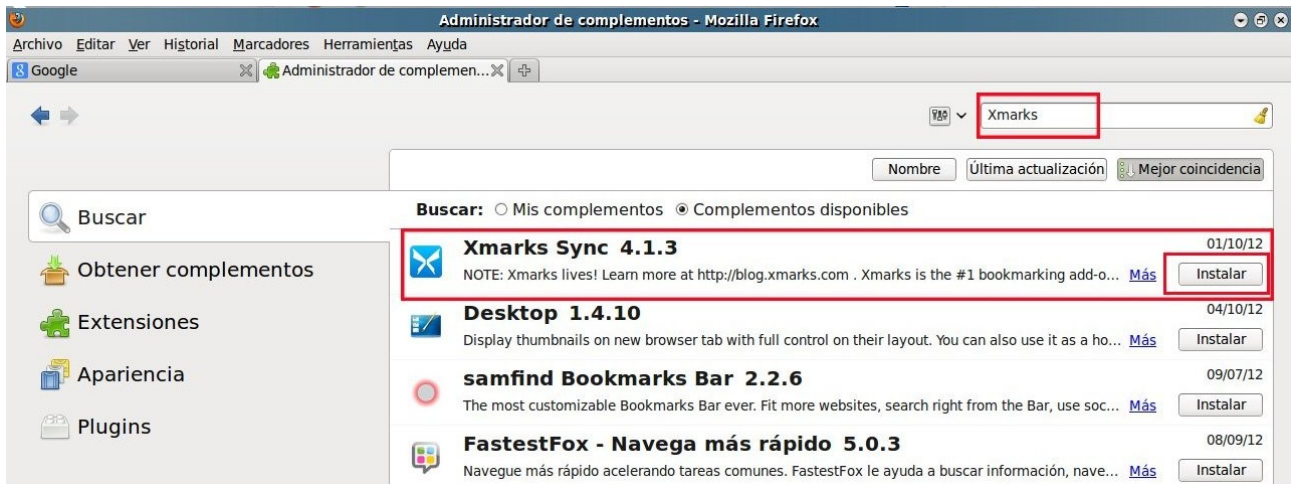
Administrador de complementos - Mozilla Firefox

Archivo Editar Ver Historial Marcadores Herramientas Ayuda

Google

Administrador de complemen...

Xmarks

Nombre
Última actualización
Mejor coincidencia

Buscar

Obtener complementos

Extensiones

Apariencia

Plugins

Buscar: ○ Mis complementos ◉ Complementos disponibles

Xmarks Sync 4.1.3
01/10/12
NOTE: Xmarks lives! Learn more at http://blog.xmarks.com . Xmarks is the #1 bookmarking add-o... Más
Instalar

Desktop 1.4.10
04/10/12
Display thumbnails on new browser tab with full control on their layout. You can also use it as a ho... Más
Instalar

samfind Bookmarks Bar 2.2.6
09/07/12
The most customizable Bookmarks Bar ever. Fit more websites, search right from the Bar, use soc... Más
Instalar

FastestFox - Navega más rápido 5.0.3
08/09/12
Navegue más rápido acelerando tareas comunes. FastestFox le ayuda a buscar información, nave... Más
Instalar